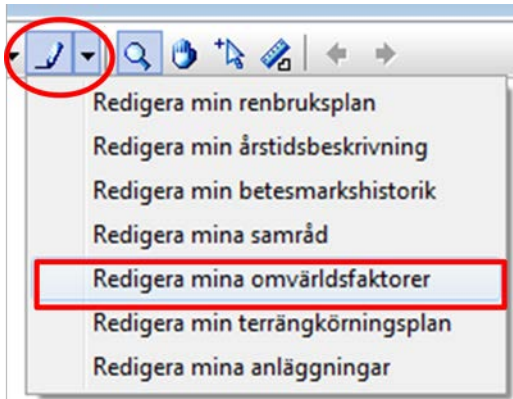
Redigera min renbruksplan
Redigera min årstidsbeskrivning
Redigera min betesmarkshistorik
Redigera mina samråd
Redigera mina omvärldsfaktorer
Redigera min terrängkörningsplan
Redigera mina anläggningar